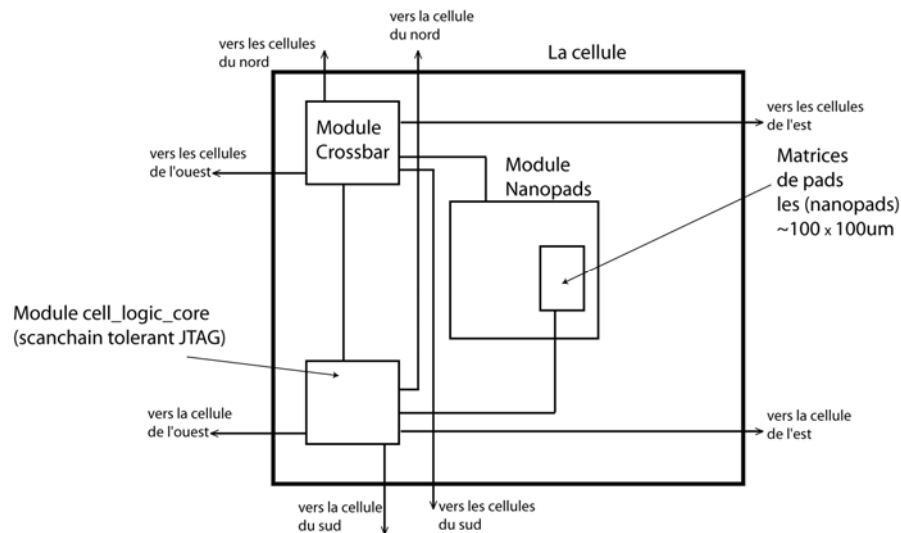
vers la cellule du nord

vers les cellules du nord

La cellule

Module Crossbar

vers les cellules de l'est

vers les cellules de l'ouest

Module Nanopads

Matrices de pads les (nanopads) ~100 x 100um

Module cell_logic_core (scanchain tolerant JTAG)

vers la cellule de l'ouest

vers la cellule de l'est

vers la cellule du sud

vers les cellules du sud